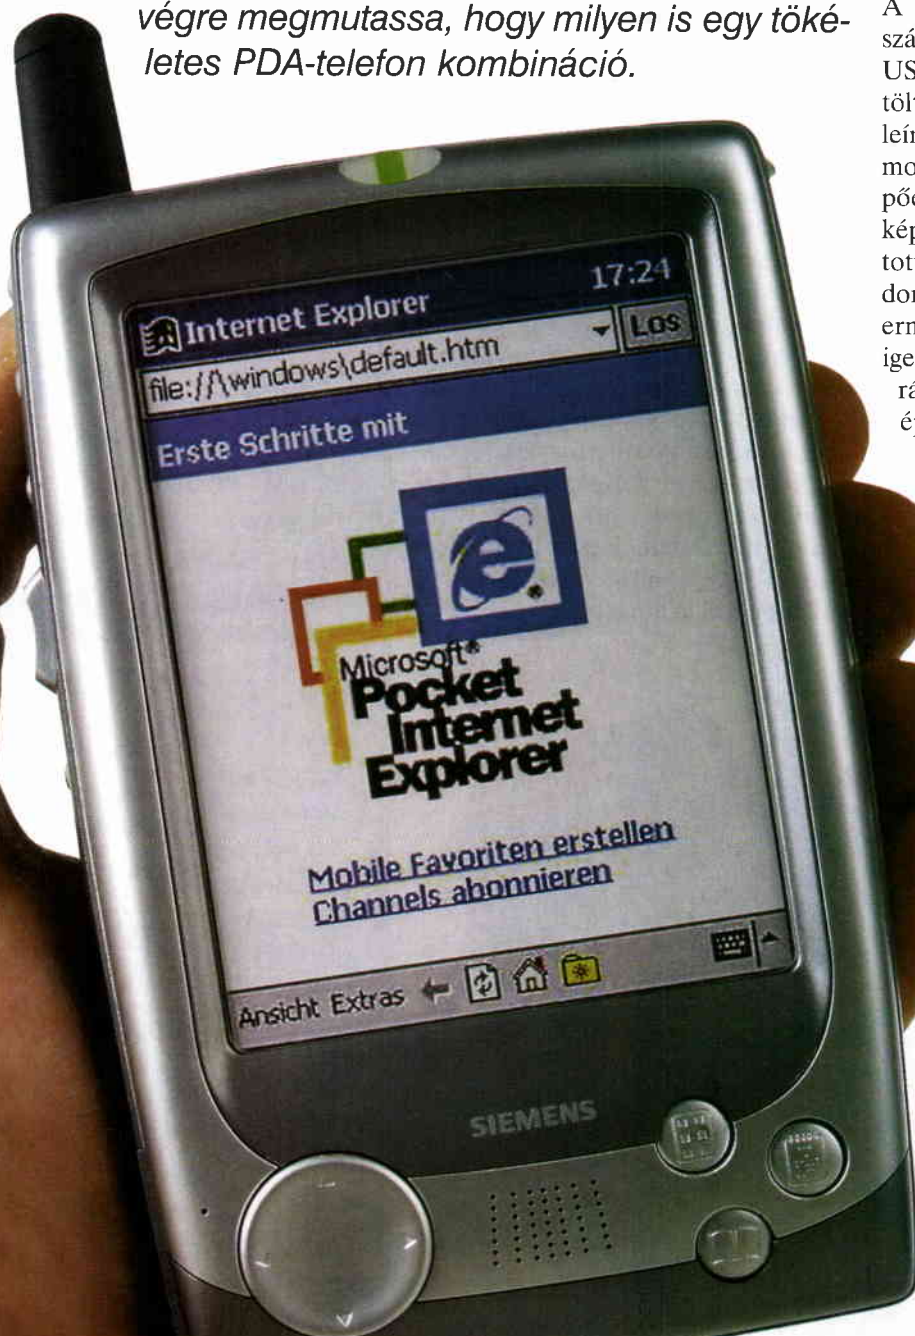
végre megmutassa, hogy milyen is egy tökéletes PDA-telefon kombináció.

A
szá
US
tölt
leír
mo
pő
kép
tot
dor
ern
ige
rá
éj

Internet Explorer
17:24
file://\windows\default.htm
Los
Erste Schritte mit
Microsoft®
Pocket
Internet
Explorer
Mobile Favoriten erstellen
Channels abonnieren
Ansicht Extras
SIEMENS